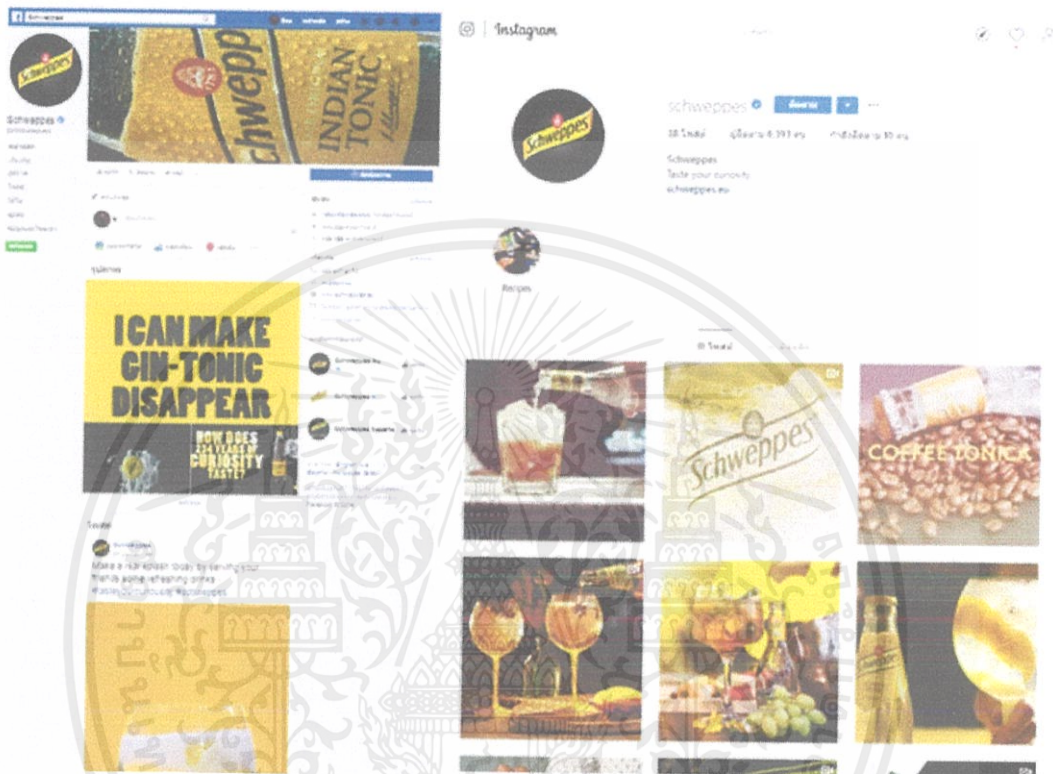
Schweppes

Schweppes

INDIAN TONIC

Schweppes

I CAN MAKE GIN-TONIC DISAPPEAR

HOW DOES 234 YEARS OF CURIOSITY TASTE?

Make a real splash today by serving your friends some refreshing drinks

Instagram

schweppes

ส่งข้อความ

38 โพสต์ ผู้ติดตาม 6,393 คน กำลังติดตาม 10 คน

Schweppes
Taste your curiosity
schweppes.eu

Recipes

Schweppes

COFFEE TONICA